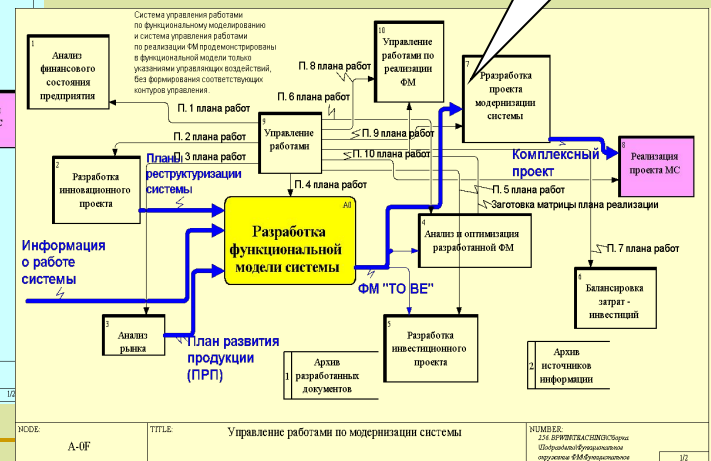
Система управления работами по функциональному моделированию и система управления работами по реализации ФМ продемонстрированы в функциональной модели только указаниями управляющих воздействий, без формирования соответствующих контуров управления.

1
Анализ финансового состояния предприятия

10
Управление работами по реализации ФМ

7
Рразработка проекта модернизации системы

П. 8 плана работ

П. 6 плана работ

П. 1 плана работ

9
Управление работами

П. 2 плана работ

П. 9 плана работ

П. 3 плана работ

П. 10 плана работ

8
Реализация проекта МС

2
Разработка инновационного проекта

План реструктуризации системы

Комплексный проект

П. 4 плана работ

П. 5 плана работ

Заготовка матрицы плана реализации

A0
Разработка функциональной модели системы

4
Анализ и оптимизация разработанной ФМ

Информация о работе системы

П. 7 плана работ

ФМ "ТО ВЕ"

6
Балансировка затрат - инвестиций

3
Анализ рынка

5
Разработка инвестиционного проекта

План развития продукции (ПРП)

1
Архив разработанных документов

2
Архив источников информации

1/2

NODE:
A-0F

TITLE:
Управление работами по модернизации системы

NUMBER:
2/6. BPWIN\TRACHINKI\Борис \Шидрандаль\Функциональное окружение ФМ\функциональн

1/2